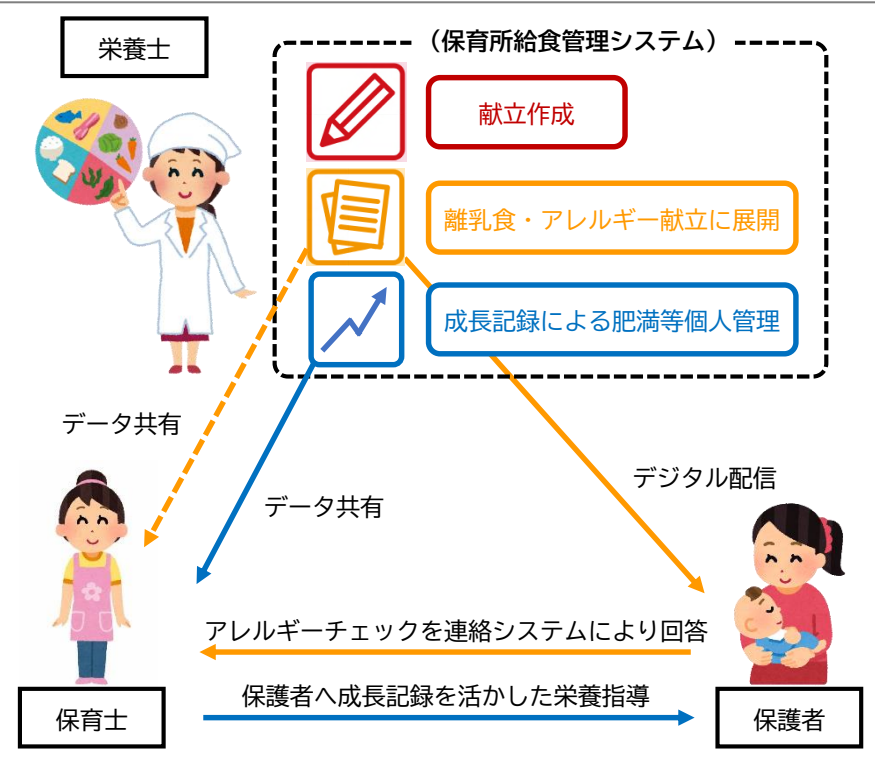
栄養士

（保育所給食管理システム）

献立作成

離乳食・アレルギー献立に展開

成長記録による肥満等個人管理

データ共有

データ共有

デジタル配信

アレルギーチェックを連絡システムにより回答

保護者へ成長記録を活かした栄養指導

保育士

保護者